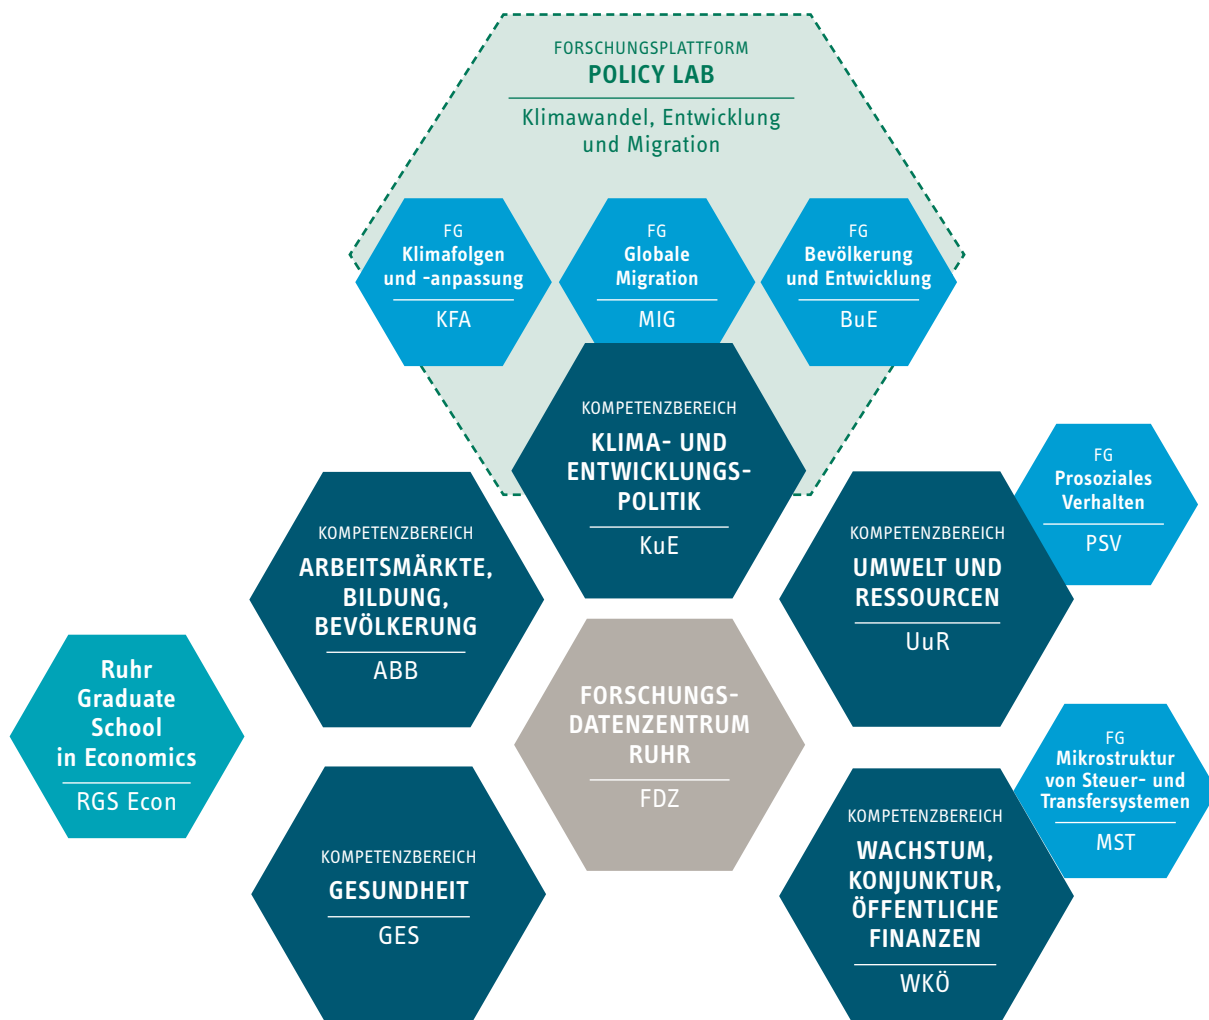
FORSCHUNGSPLATTFORM
POLICY LAB
Klimawandel, Entwicklung und Migration

FG
Klimafolgen und -anpassung
KFA

FG
Globale Migration
MIG

FG
Bevölkerung und Entwicklung
BuE

KOMPETENZBEREICH
KLIMA- UND ENTWICKLUNGSPOLITIK
KuE

FG
Prosoziales Verhalten
PSV

KOMPETENZBEREICH
ARBEITSMÄRKTE, BILDUNG, BEVÖLKERUNG
ABB

KOMPETENZBEREICH
UMWELT UND RESSOURCEN
UuR

Ruhr Graduate School in Economics
RGS Econ

FORSCHUNGSDATENZENTRUM RUHR
FDZ

FG
Mikrostruktur von Steuer- und Transfersystemen
MST

KOMPETENZBEREICH
GESUNDHEIT
GES

KOMPETENZBEREICH
WACHSTUM, KONJUNKTUR, ÖFFENTLICHE FINANZEN
WKÖ